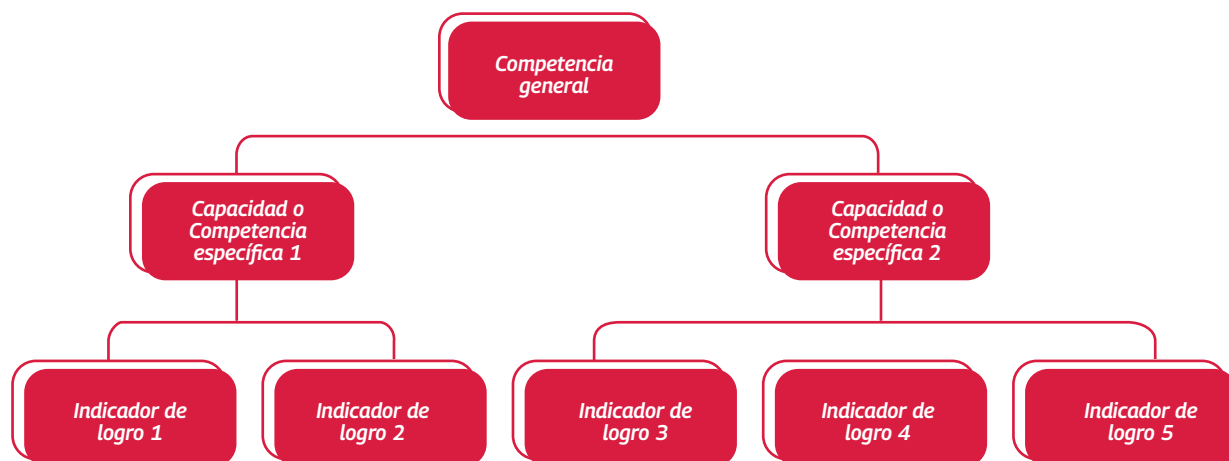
Competencia general

Capacidad o Competencia específica 1

Capacidad o Competencia específica 2

Indicador de logro 1

Indicador de logro 2

Indicador de logro 3

Indicador de logro 4

Indicador de logro 5